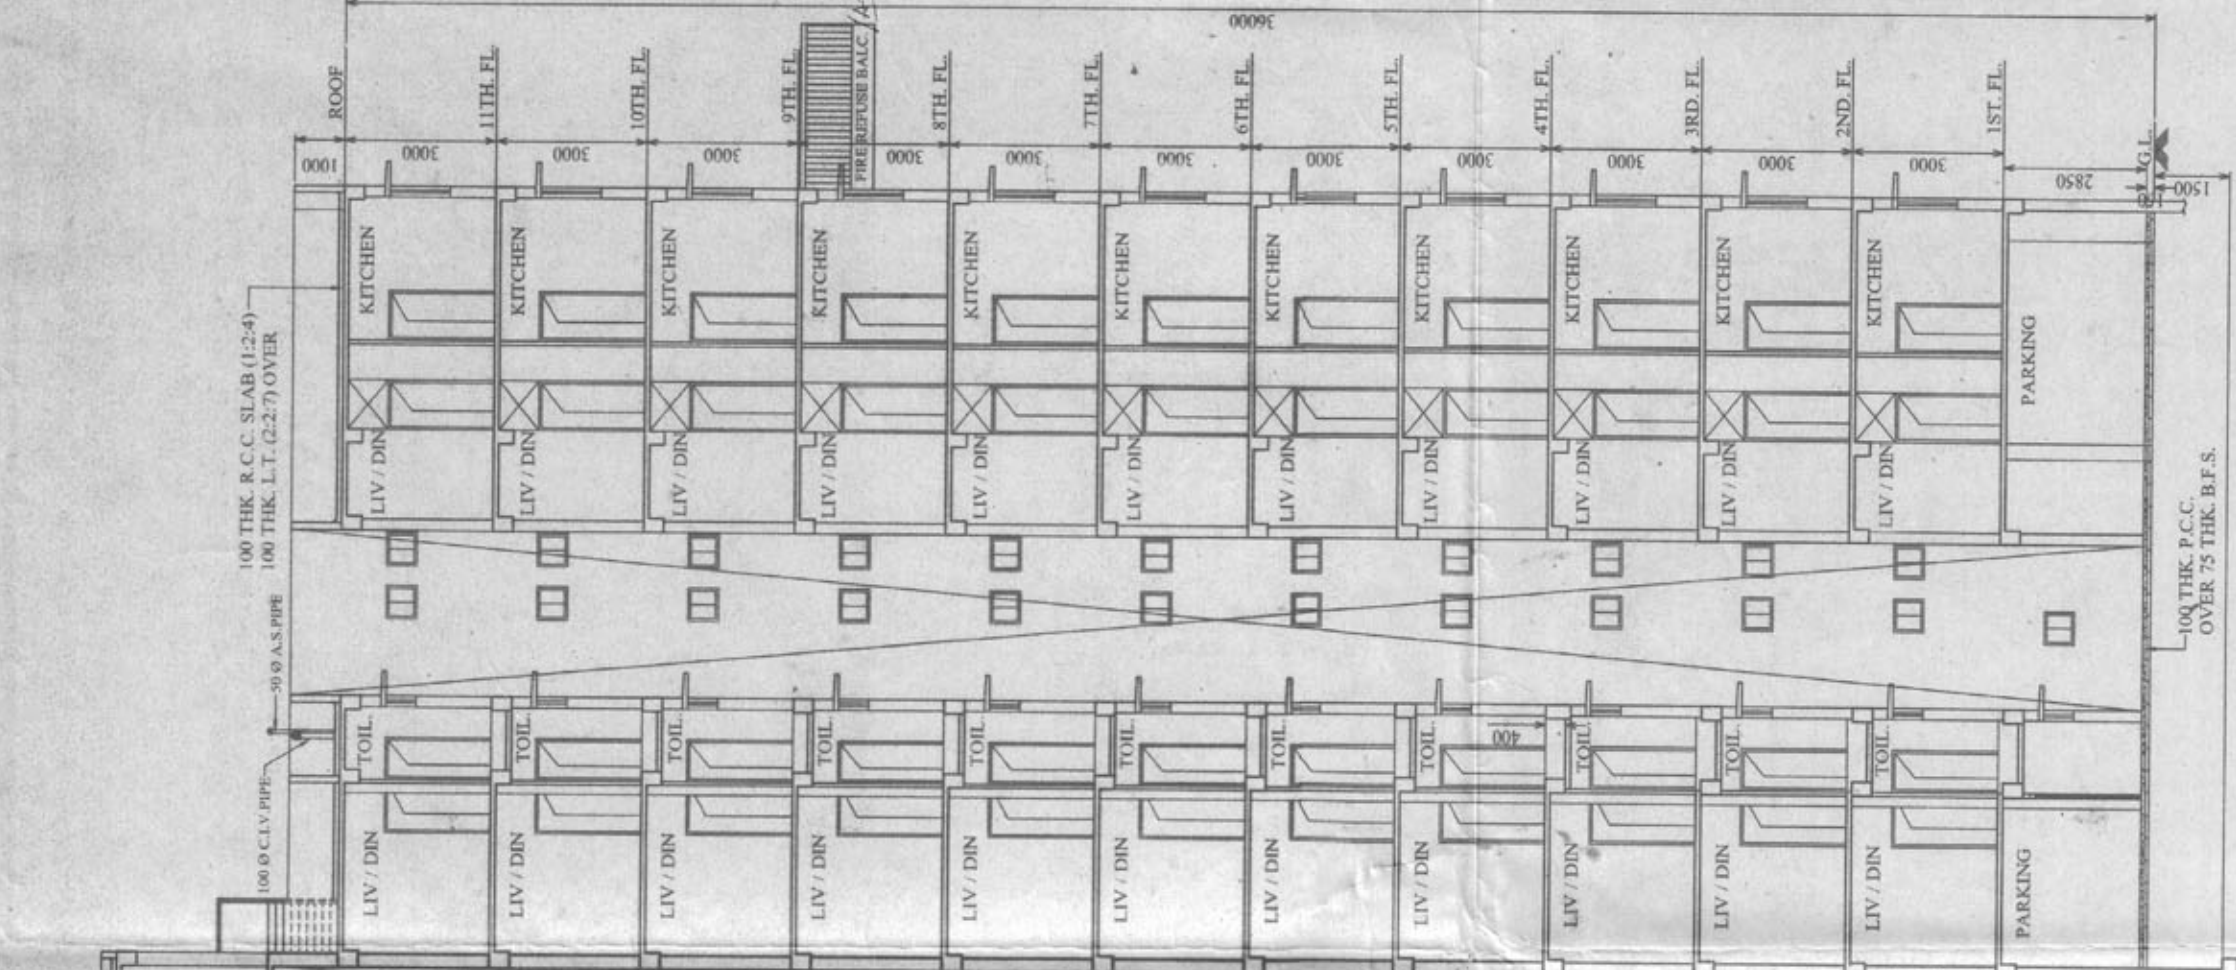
36000

ROOF
11TH. FL.
10TH. FL.
9TH. FL.
FIRE REFUSE BALC.
8TH. FL.
7TH. FL.
6TH. FL.
5TH. FL.
4TH. FL.
3RD. FL.
2ND. FL.
1ST. FL.
G.L.

1000
3000
3000
3000
3000
3000
3000
3000
3000
3000
3000
3000
2850
1500

100 THK. R.C.C. SLAB (1:2:4)
100 THK. L.T. (2:2:7) OVER

KITCHEN
KITCHEN
KITCHEN
KITCHEN
KITCHEN
KITCHEN
KITCHEN
KITCHEN
KITCHEN
KITCHEN
KITCHEN
PARKING

LIV / DIN
LIV / DIN
LIV / DIN
LIV / DIN
LIV / DIN
LIV / DIN
LIV / DIN
LIV / DIN
LIV / DIN
LIV / DIN
LIV / DIN

50 Ø A.S.PIPE
100 Ø C.I.V. PIPE

100 THK. P.C.C.
OVER 75 THK. B.F.S.

TOIL.
TOIL.
TOIL.
TOIL.
TOIL.
TOIL.
TOIL.
TOIL.
TOIL.
TOIL.
TOIL.
400

LIV / DIN
LIV / DIN
LIV / DIN
LIV / DIN
LIV / DIN
LIV / DIN
LIV / DIN
LIV / DIN
LIV / DIN
LIV / DIN
LIV / DIN
PARKING